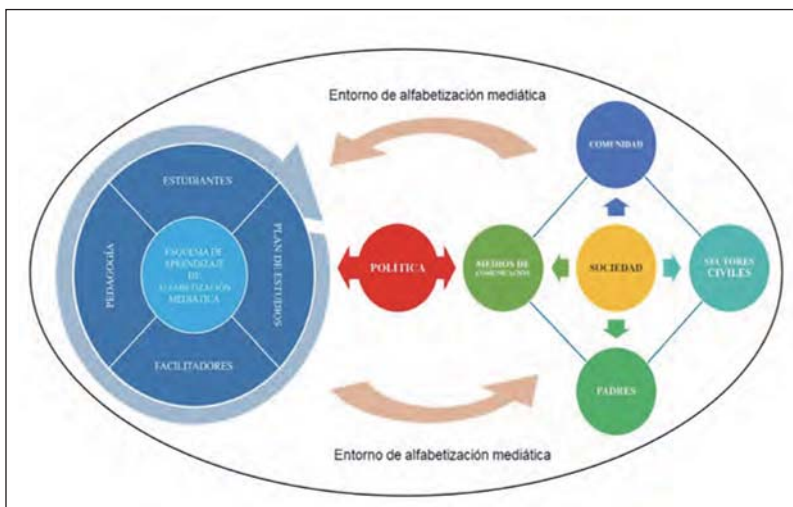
Entorno de alfabetización mediática

ESTUDIANTES

PEDAGOGÍA

ESQUEMA DE APRENDIZAJE DE ALFABETIZACIÓN MEDIÁTICA

PLAN DE ESTUDIOS

FACILITADORES

POLITICA

MEDIOS DE COMUNICACIÓN

COMUNIDAD

SOCIEDAD

SECTORES CIVILES

PADRES

Entorno de alfabetización mediática